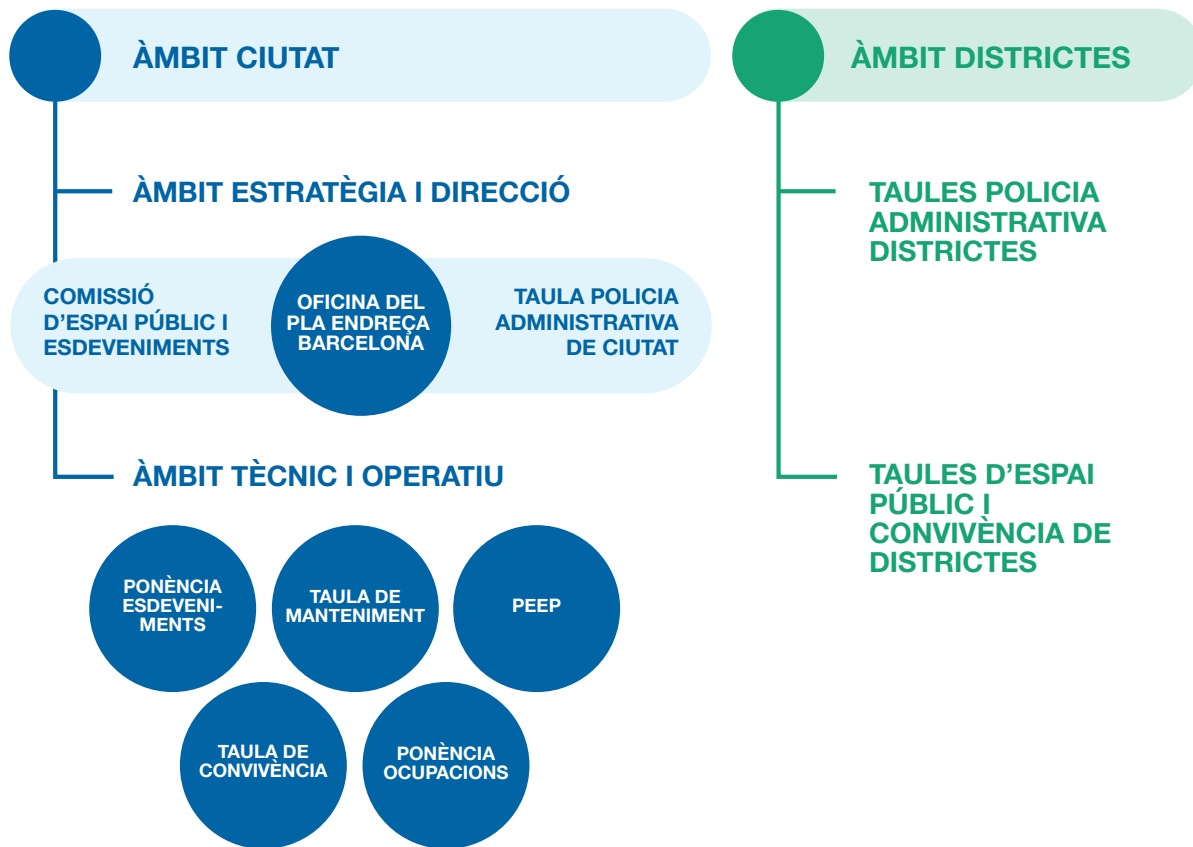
ÀMBIT CIUTAT

ÀMBIT ESTRATÈGIA I DIRECCIÓ

COMISSIÓ D'ESPAI PÚBLIC I ESDEVENIMENTS

OFICINA DEL PLA ENDREÇA BARCELONA

TAULA POLICIA ADMINISTRATIVA DE CIUTAT

ÀMBIT TÈCNIC I OPERATIU

PONÈNCIA ESDEVENIMENTS

TAULA DE MANTENIMENT

PEEP

TAULA DE CONVIVÈNCIA

PONÈNCIA OCUPACIONS

ÀMBIT DISTRICTES

TAULES POLICIA ADMINISTRATIVA DISTRICTES

TAULES D'ESPAI PÚBLIC I CONVIVÈNCIA DE DISTRICTES